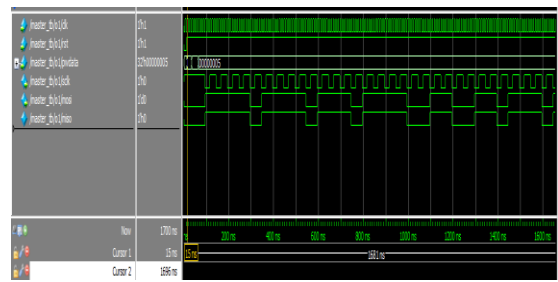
/master_tb/u1/clk 1'h1
/master_tb/u1/rst 1'h1
/master_tb/u1/pwdata 32'h00000005 00000005
/master_tb/u1/sclk 1'h0
/master_tb/u1/mosi 1'h0
/master_tb/u1/miso 1'h0

Now 1700 ns
Cursor 1 15 ns
Cursor 2 1696 ns

ns 200 ns 400 ns 600 ns 800 ns 1000 ns 1200 ns 1400 ns 1600 ns
15 ns
1681 ns